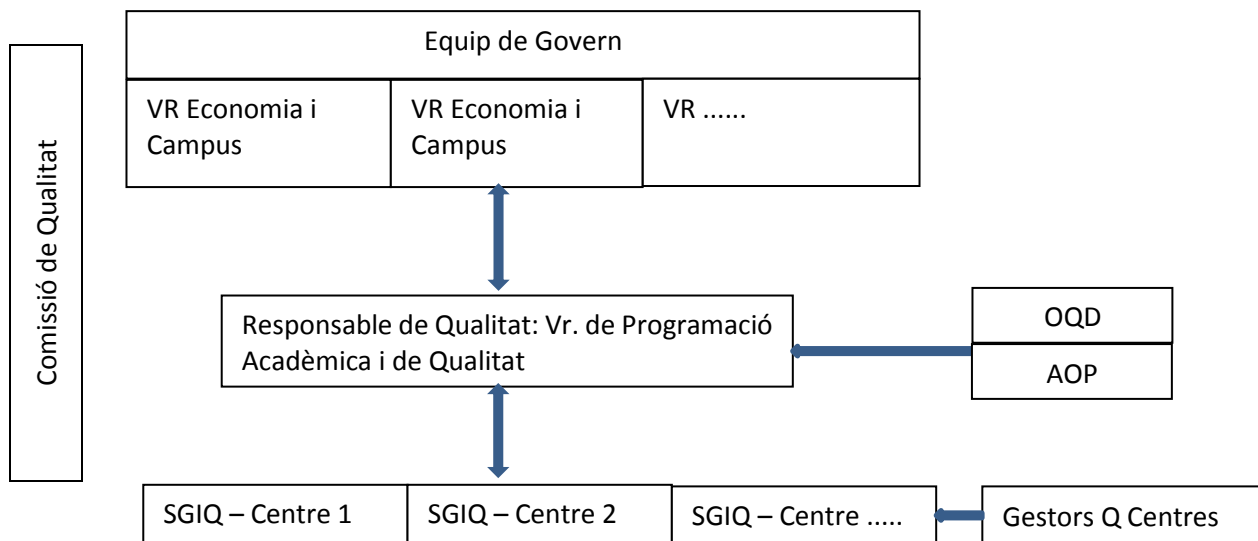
Comissió de Qualitat

Equip de Govern

VR Economia i Campus

VR Economia i Campus

VR ......

Responsable de Qualitat: Vr. de Programació Acadèmica i de Qualitat

OQD

AOP

SGIQ – Centre 1

SGIQ – Centre 2

SGIQ – Centre .....

Gestors Q Centres